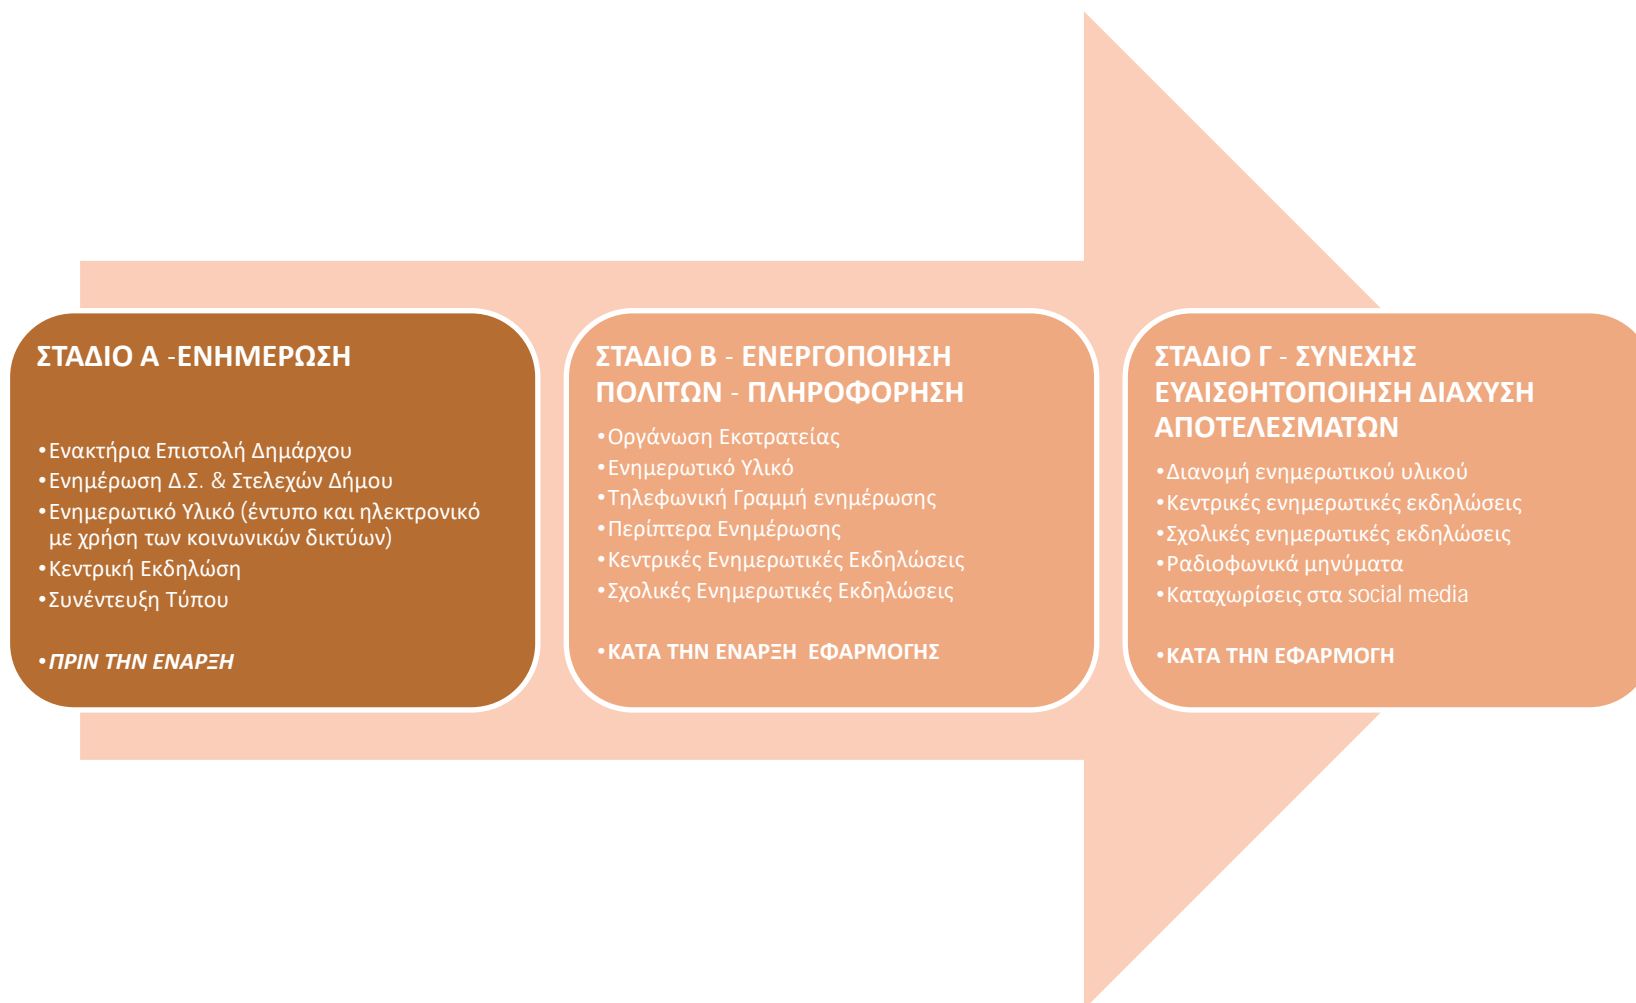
ΣΤΑΔΙΟ Α -ΕΝΗΜΕΡΩΣΗ

•Εναρκτήρια Επιστολή Δημάρχου
•Ενημέρωση Δ.Σ. & Στελεχών Δήμου
•Ενημερωτικό Υλικό (έντυπο και ηλεκτρονικό με χρήση των κοινωνικών δικτύων)
•Κεντρική Εκδήλωση
•Συνέντευξη Τύπου

•ΠΡΙΝ ΤΗΝ ΕΝΑΡΞΗ

ΣΤΑΔΙΟ Β - ΕΝΕΡΓΟΠΟΙΗΣΗ ΠΟΛΙΤΩΝ - ΠΛΗΡΟΦΟΡΗΣΗ

•Οργάνωση Εκστρατείας
•Ενημερωτικό Υλικό
•Τηλεφωνική Γραμμή ενημέρωσης
•Περίπτερα Ενημέρωσης
•Κεντρικές Ενημερωτικές Εκδηλώσεις
•Σχολικές Ενημερωτικές Εκδηλώσεις

•ΚΑΤΑ ΤΗΝ ΕΝΑΡΞΗ ΕΦΑΡΜΟΓΗΣ

ΣΤΑΔΙΟ Γ - ΣΥΝΕΧΗΣ ΕΥΑΙΣΘΗΤΟΠΟΙΗΣΗ ΔΙΑΧΥΣΗ ΑΠΟΤΕΛΕΣΜΑΤΩΝ

•Διανομή ενημερωτικού υλικού
•Κεντρικές ενημερωτικές εκδηλώσεις
•Σχολικές ενημερωτικές εκδηλώσεις
•Ραδιοφωνικά μηνύματα
•Καταχωρίσεις στα social media

•ΚΑΤΑ ΤΗΝ ΕΦΑΡΜΟΓΗ